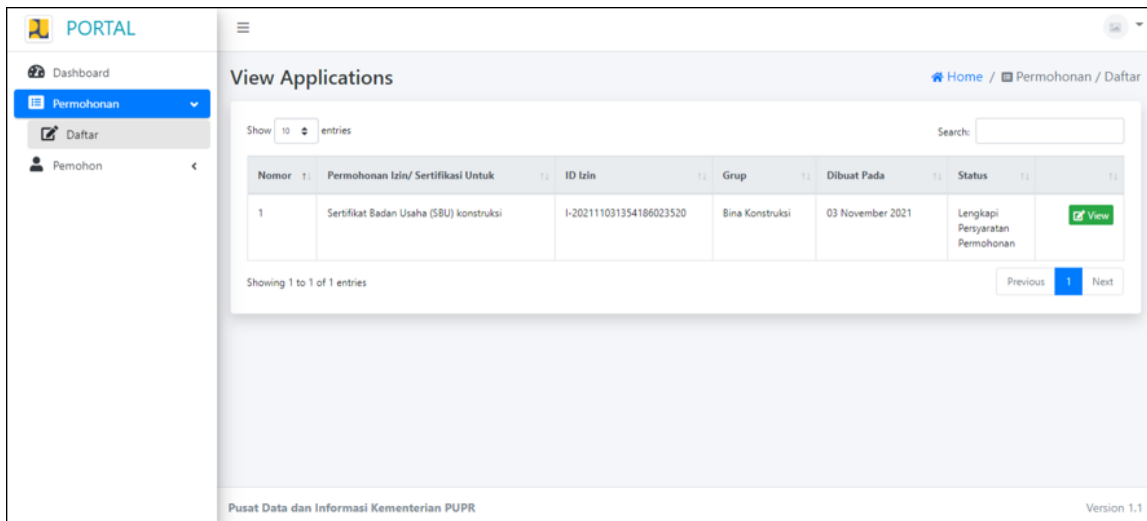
PORTAL

Dashboard
Permohonan
Daftar
Pemohon

View Applications

Home / Permohonan / Daftar

Show 10 entries

Search:

| Nomor | Permohonan Izin/ Sertifikasi Untuk | ID Izin | Grup | Dibuat Pada | Status | |
|---|---|---|---|---|---|---|
| 1 | Sertifikat Badan Usaha (SBU) konstruksi | I-202111031354186023520 | Bina Konstruksi | 03 November 2021 | Lengkapi Persyaratan Permohonan | View |

Showing 1 to 1 of 1 entries

Previous 1 Next

Pusat Data dan Informasi Kementerian PUPR

Version 1.1